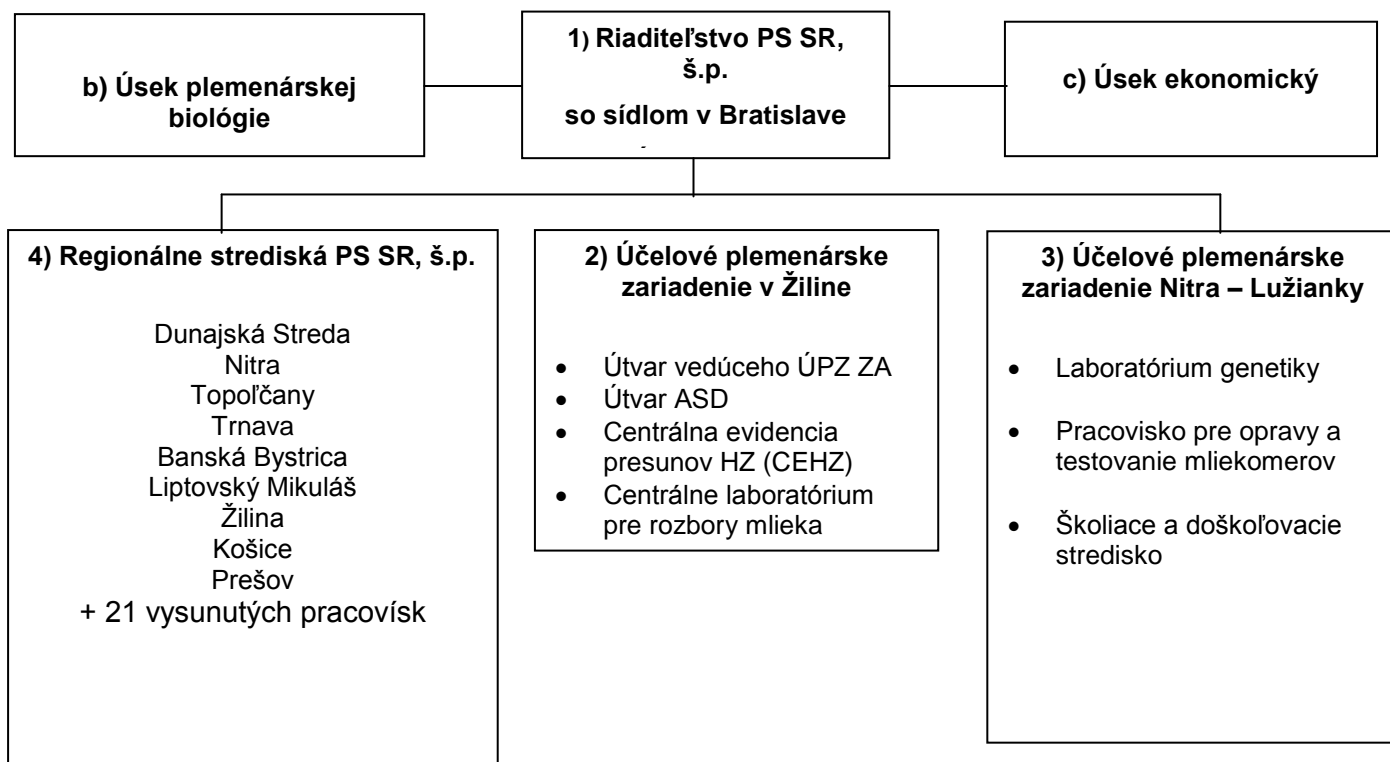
b) Úsek plemenárskej biológie

1) Riaditeľstvo PS SR, š.p.

so sídlom v Bratislave

c) Úsek ekonomický

4) Regionálne strediská PS SR, š.p.

Dunajská Streda
Nitra
Topoľčany
Trnava
Banská Bystrica
Liptovský Mikuláš
Žilina
Košice
Prešov
+ 21 vysunutých pracovísk

2) Účelové plemenárske zariadenie v Žiline

- Útvar vedúceho ÚPZ ZA
- Útvar ASD
- Centrálna evidencia presunov HZ (CEHZ)
- Centrálne laboratórium pre rozbory mlieka

3) Účelové plemenárske zariadenie Nitra – Lužianky

- Laboratórium genetiky
- Pracovisko pre opravy a testovanie mliekomerov
- Školiace a doškoľovacie stredisko